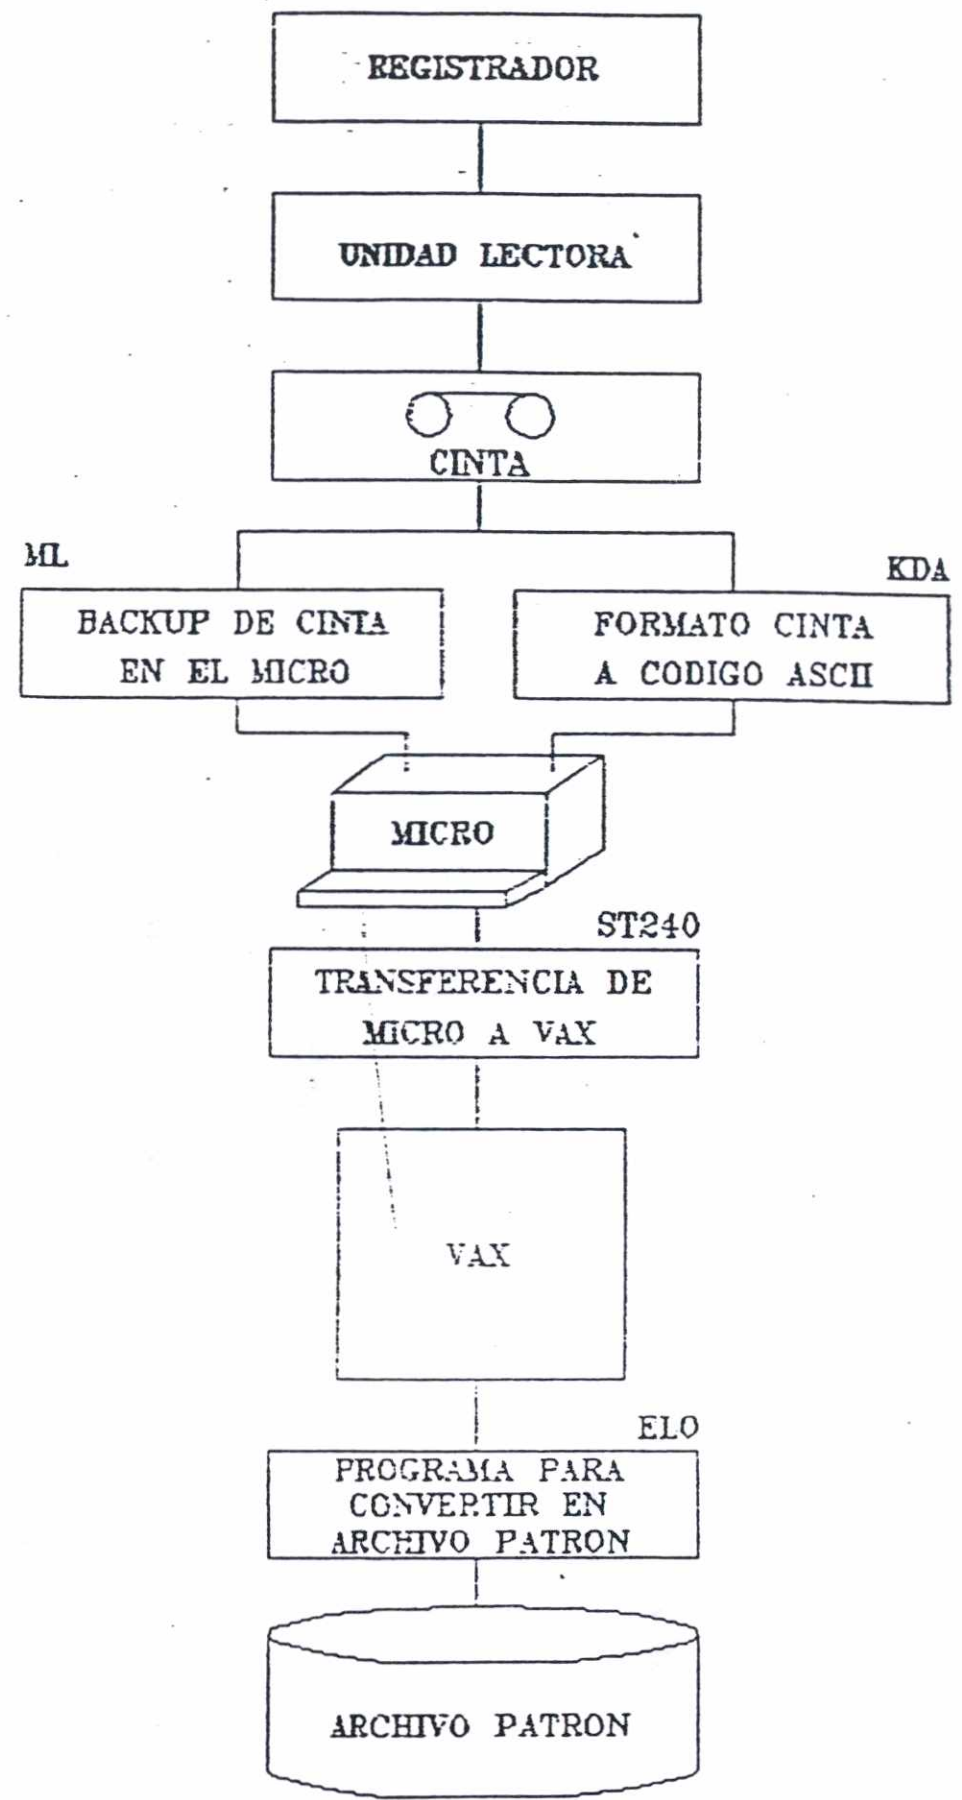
REGISTRADOR

UNIDAD LECTORA

CINTA

ML

BACKUP DE CINTA EN EL MICRO

KDA

FORMATO CINTA A CODIGO ASCII

MICRO

ST240

TRANSFERENCIA DE MICRO A VAX

VAX

ELO

PROGRAMA PARA CONVERTIR EN ARCHIVO PATRON

ARCHIVO PATRON